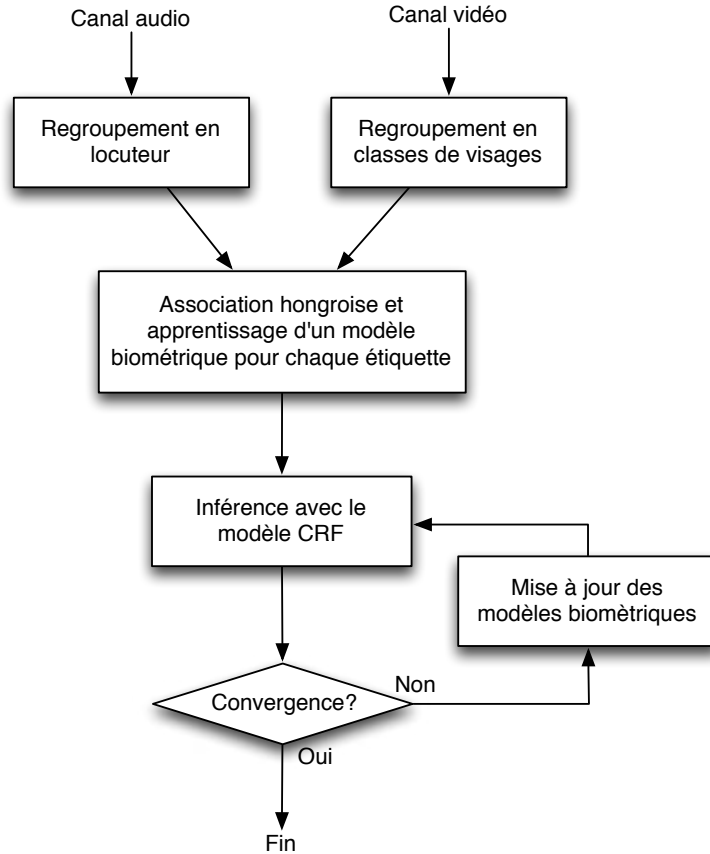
Canal audio

Canal vidéo

Regroupement en locuteur

Regroupement en classes de visages

Association hongroise et apprentissage d'un modèle biométrique pour chaque étiquette

Inférence avec le modèle CRF

Mise à jour des modèles biomètriques

Convergence?

Non

Oui

Fin